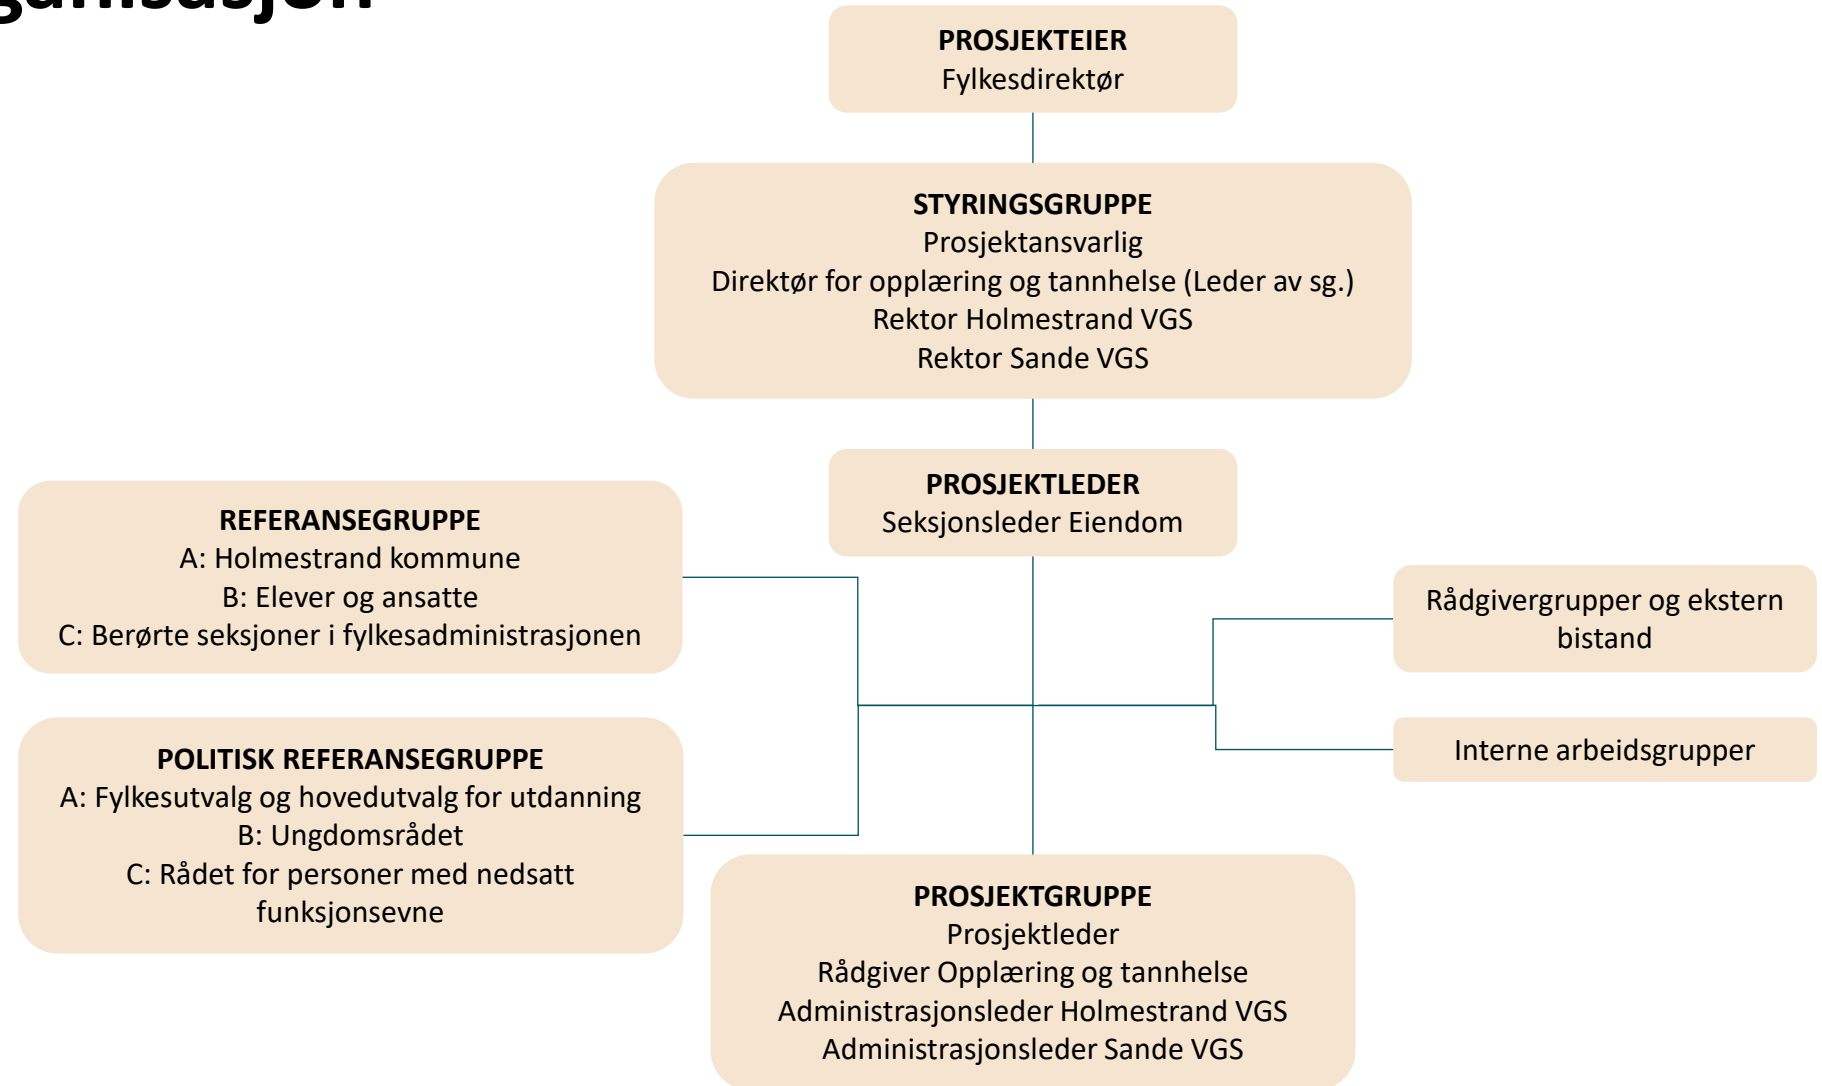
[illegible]ganisasjon

PROSJEKTEIER
Fylkesdirektør

STYRINGSGRUPPE
Prosjektansvarlig
Direktør for opplæring og tannhelse (Leder av sg.)
Rektor Holmestrand VGS
Rektor Sande VGS

PROSJEKTLEDER
Seksjonsleder Eiendom

REFERANSEGRUPPE
A: Holmestrand kommune
B: Elever og ansatte
C: Berørte seksjoner i fylkesadministrasjonen

POLITISK REFERANSEGRUPPE
A: Fylkesutvalg og hovedutvalg for utdanning
B: Ungdomsrådet
C: Rådet for personer med nedsatt funksjonsevne

Rådgivergrupper og ekstern bistand

Interne arbeidsgrupper

PROSJEKTGRUPPE
Prosjektleder
Rådgiver Opplæring og tannhelse
Administrasjonsleder Holmestrand VGS
Administrasjonsleder Sande VGS